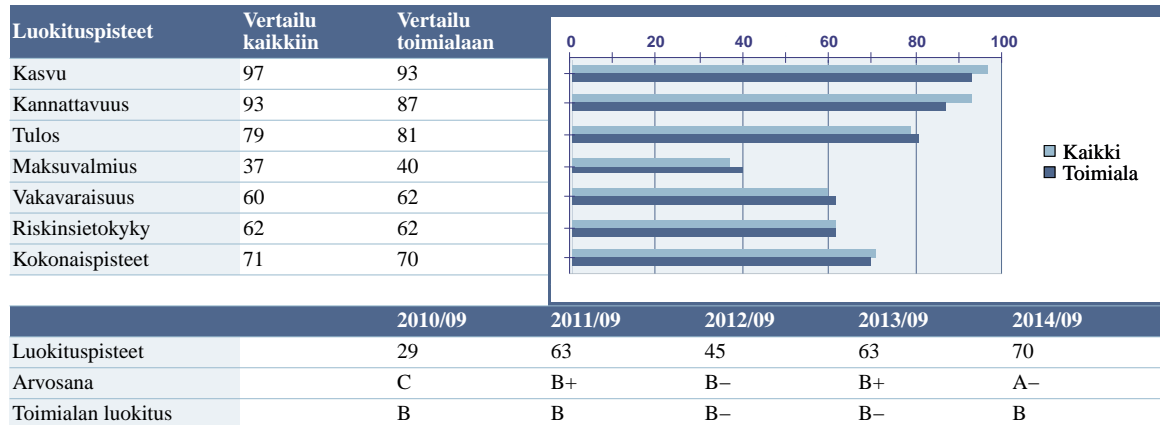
| Luokituspisteet | Vertailu kaikkiin | Vertailu toimialaan |
|---|---|---|
| Kasvu | 97 | 93 |
| Kannattavuus | 93 | 87 |
| Tulos | 79 | 81 |
| Maksuvalmius | 37 | 40 |
| Vakavaraisuus | 60 | 62 |
| Riskinsietokyky | 62 | 62 |
| Kokonaispisteet | 71 | 70 |

0 20 40 60 80 100

Kaikki
Toimiala

| | 2010/09 | 2011/09 | 2012/09 | 2013/09 | 2014/09 |
|---|---|---|---|---|---|
| Luokituspisteet | 29 | 63 | 45 | 63 | 70 |
| Arvosana | C | B+ | B– | B+ | A– |
| Toimialan luokitus | B | B | B– | B– | B |